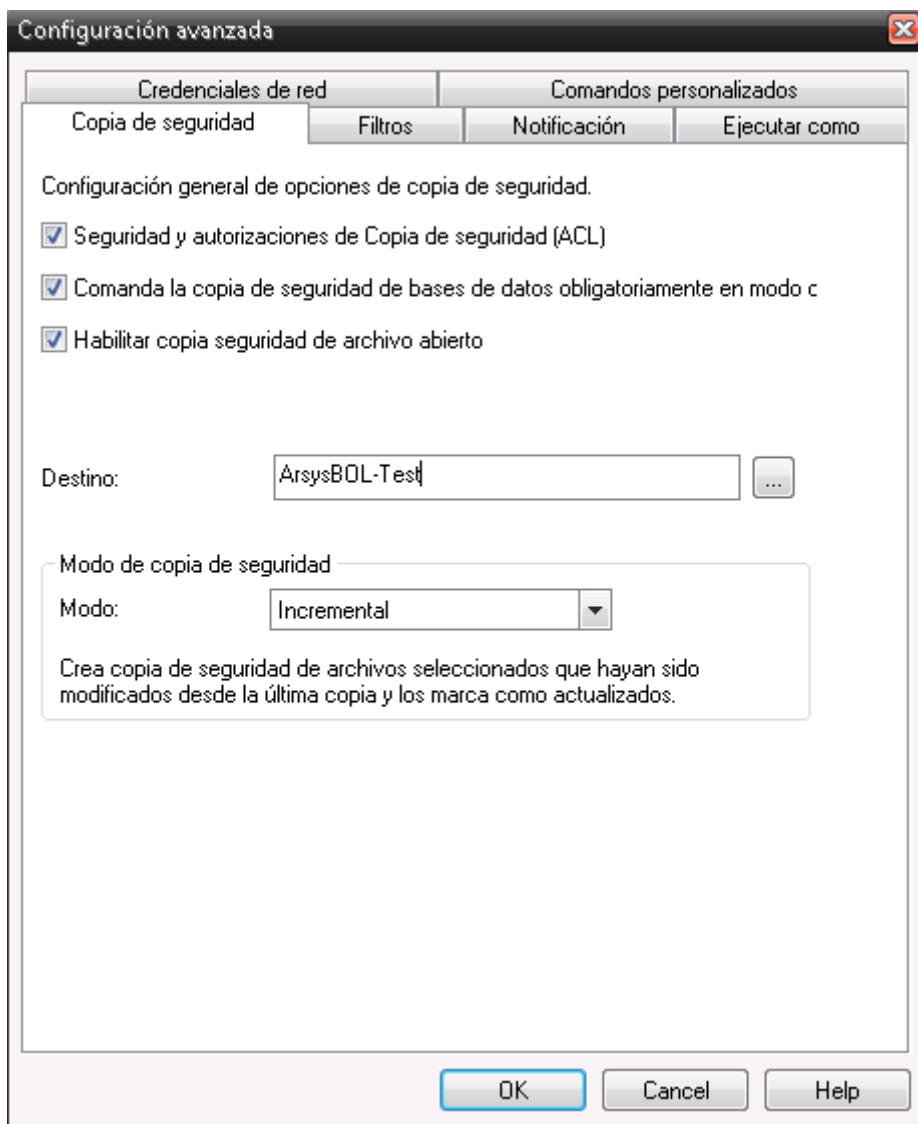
Configuración avanzada

Credenciales de red
Comandos personalizados
Copia de seguridad
Filtros
Notificación
Ejecutar como

Configuración general de opciones de copia de seguridad.

Seguridad y autorizaciones de Copia de seguridad (ACL)

Comanda la copia de seguridad de bases de datos obligatoriamente en modo c

Habilitar copia seguridad de archivo abierto

Destino: ArsysBOL-Test ...

Modo de copia de seguridad
Modo: Incremental

Crea copia de seguridad de archivos seleccionados que hayan sido modificados desde la última copia y los marca como actualizados.

OK Cancel Help